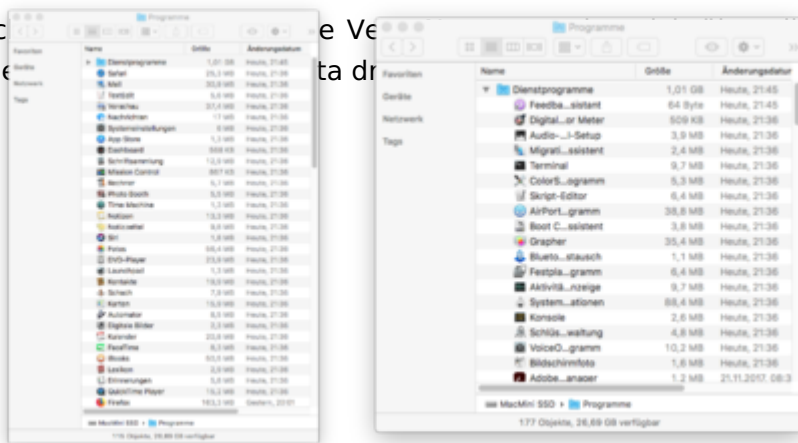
Programme

Favoriten
Geräte
Netzwerk
Tags

| Name | Größe | Änderungsdatum |
|---|---|---|
| Dienstprogramme | 1,01 GB | Heute, 21:45 |
| Safari | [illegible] | Heute, 21:36 |
| Mail | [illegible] | Heute, 21:36 |
| TextEdit | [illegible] | Heute, 21:36 |
| Vorschau | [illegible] | Heute, 21:36 |
| Nachrichten | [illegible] | Heute, 21:36 |
| Systemeinstellungen | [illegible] | Heute, 21:36 |
| App Store | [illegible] | Heute, 21:36 |
| Dashboard | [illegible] | Heute, 21:36 |
| Schriftsammlung | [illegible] | Heute, 21:36 |
| Mission Control | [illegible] | Heute, 21:36 |
| Rechner | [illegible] | Heute, 21:36 |
| Photo Booth | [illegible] | Heute, 21:36 |
| Time Machine | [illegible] | Heute, 21:36 |
| Notizen | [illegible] | Heute, 21:36 |
| Notizzettel | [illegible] | Heute, 21:36 |
| Siri | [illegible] | Heute, 21:36 |
| Fotos | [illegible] | Heute, 21:36 |
| DVD-Player | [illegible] | Heute, 21:36 |
| Launchpad | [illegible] | Heute, 21:36 |
| Kontakte | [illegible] | Heute, 21:36 |
| Schach | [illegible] | Heute, 21:36 |
| Karten | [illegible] | Heute, 21:36 |
| Automator | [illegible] | Heute, 21:36 |
| Digitale Bilder | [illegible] | Heute, 21:36 |
| Kalender | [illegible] | Heute, 21:36 |
| FaceTime | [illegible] | Heute, 21:36 |
| iBooks | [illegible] | Heute, 21:36 |
| Lexikon | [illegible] | Heute, 21:36 |
| Erinnerungen | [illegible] | Heute, 21:36 |
| QuickTime Player | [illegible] | Heute, 21:36 |
| Firefox | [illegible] | Gestern, 22:01 |

MacMini SSD > Programme
176 Objekte, 26,69 GB verfügbar

c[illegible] e Ve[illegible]
e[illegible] ta dr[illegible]

Programme

Favoriten
Geräte
Netzwerk
Tags

| Name | Größe | Änderungsdatur |
|---|---|---|
| Dienstprogramme | 1,01 GB | Heute, 21:45 |
| Feedba...sistant | 64 Byte | Heute, 21:45 |
| Digital...or Meter | 509 KB | Heute, 21:36 |
| Audio-...l-Setup | 3,9 MB | Heute, 21:36 |
| Migrati...ssistent | 2,4 MB | Heute, 21:36 |
| Terminal | 9,7 MB | Heute, 21:36 |
| ColorS...ogramm | 6,3 MB | Heute, 21:36 |
| Skript-Editor | 6,4 MB | Heute, 21:36 |
| AirPort...gramm | 38,6 MB | Heute, 21:36 |
| Boot C...sistent | 3,8 MB | Heute, 21:36 |
| Grapher | 35,4 MB | Heute, 21:36 |
| Blueto...stausch | 1,1 MB | Heute, 21:36 |
| Festpla...gramm | 6,4 MB | Heute, 21:36 |
| Aktivitä...nzeige | 9,7 MB | Heute, 21:36 |
| System...ationen | 88,4 MB | Heute, 21:36 |
| Konsole | 2,6 MB | Heute, 21:36 |
| Schlüs...waltung | 4,8 MB | Heute, 21:36 |
| VoiceO...gramm | 10,2 MB | Heute, 21:36 |
| Bildschirmfoto | 1,6 MB | Heute, 21:36 |
| Adobe...anager | 1,2 MB | 21.11.2017, 08:3 |

MacMini SSD > Programme
177 Objekte, 26,69 GB verfügbar